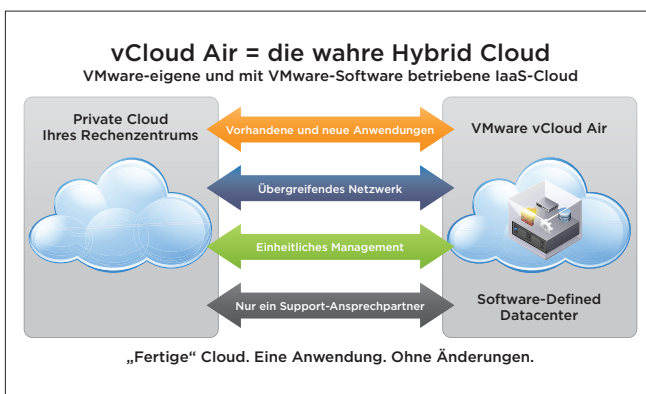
vCloud Air = die wahre Hybrid Cloud
VMware-eigene und mit VMware-Software betriebene IaaS-Cloud

Private Cloud
Ihres Rechenzentrums

Vorhandene und neue Anwendungen

VMware vCloud Air

Übergreifendes Netzwerk

Einheitliches Management

Nur ein Support-Ansprechpartner

Software-Defined
Datacenter

„Fertige“ Cloud. Eine Anwendung. Ohne Änderungen.